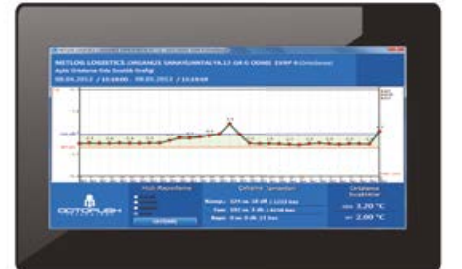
METLOG LOGISTICS ORGANİZE SANAYİ/ANTALYA.12 GR-C ODAS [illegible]

Aylık Ortalama Oda Sıcaklık Grafiği

08.05.2012 | 10:16:00 - 08.05.2012 | 10:16:00

Hızlı Raporlama

Ortama Şartları

Ortalama Sıcaklıklar

OCTOPUSH

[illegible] 3,20 °C

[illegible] 2,00 °C